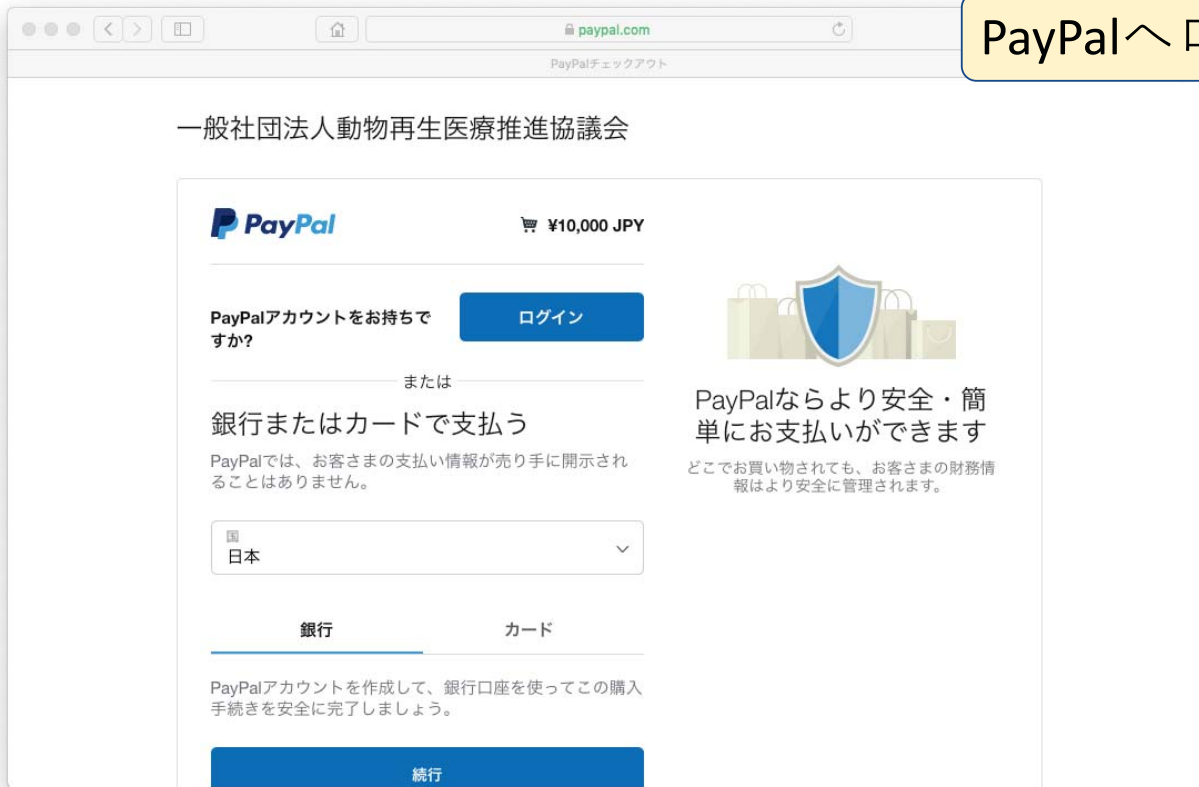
paypal.com

PayPalチェックアウト

PayPalへ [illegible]

一般社団法人動物再生医療推進協議会

PayPal

¥10,000 JPY

PayPalアカウントをお持ちですか?

ログイン

または

銀行またはカードで支払う

PayPalでは、お客さまの支払い情報が売り手に開示されることはありません。

国
日本

銀行

カード

PayPalアカウントを作成して、銀行口座を使ってこの購入手続きを安全に完了しましょう。

続行

PayPalならより安全・簡単にお支払いができます

どこでお買い物されても、お客さまの財務情報はより安全に管理されます。